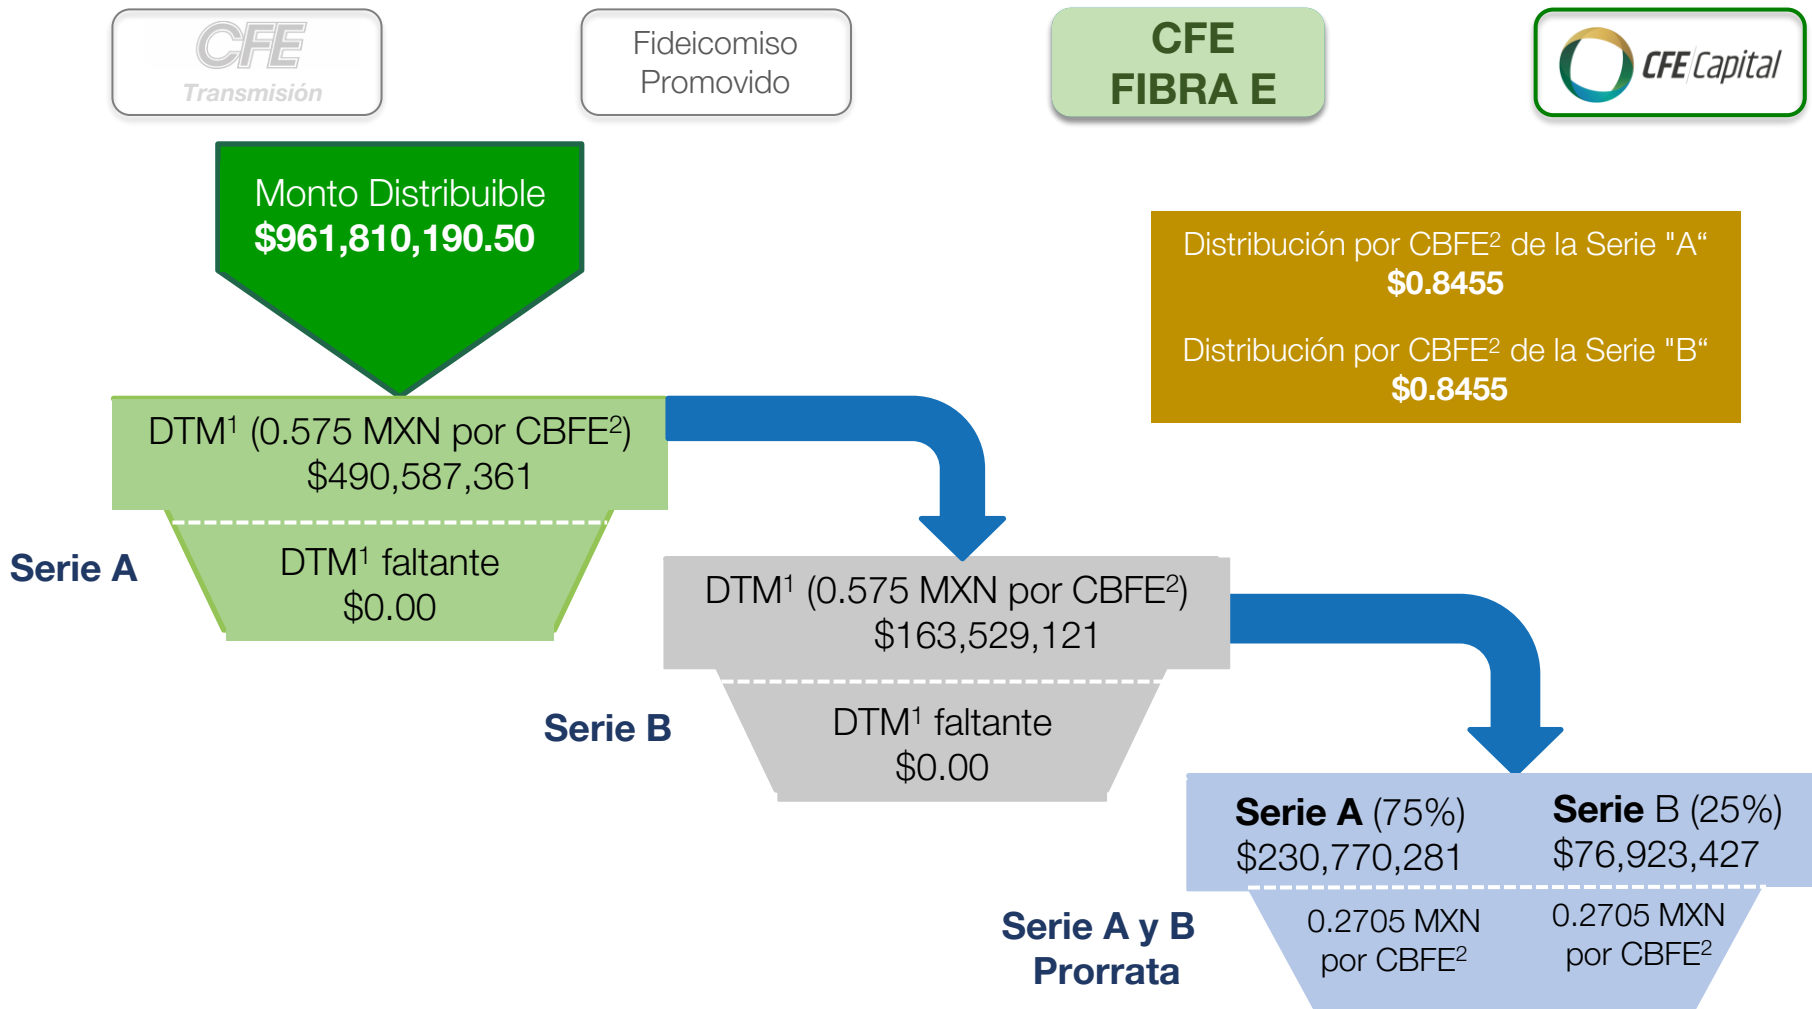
CFE
Transmisión

Fideicomiso Promovido

CFE FIBRA E

CFE Capital

Monto Distribuible
$961,810,190.50

Distribución por CBFE$^2$ de la Serie "A“
$0.8455

Distribución por CBFE$^2$ de la Serie "B“
$0.8455

DTM$^1$ (0.575 MXN por CBFE$^2$)
$490,587,361

Serie A

DTM$^1$ faltante
$0.00

DTM$^1$ (0.575 MXN por CBFE$^2$)
$163,529,121

Serie B

DTM$^1$ faltante
$0.00

Serie A (75%)
$230,770,281

Serie B (25%)
$76,923,427

Serie A y B
Prorrata

0.2705 MXN por CBFE$^2$

0.2705 MXN por CBFE$^2$